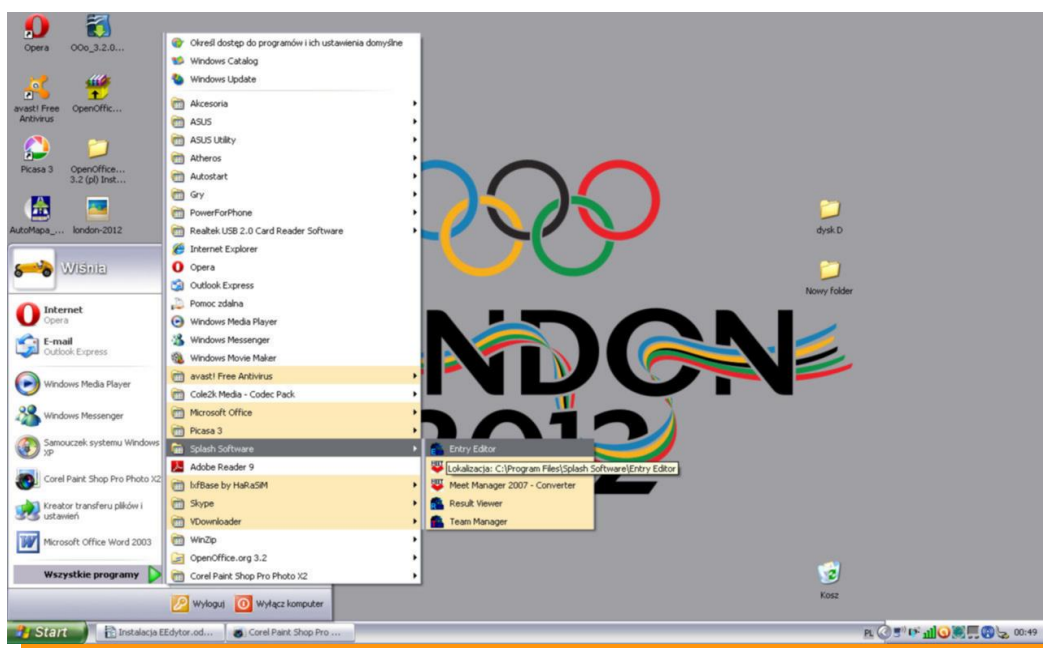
Opera
OOo_3.2.0...
avast! Free Antivirus
OpenOffic...
Picasa 3
OpenOffice... 3.2 (pl) Inst...
AutoMapa_...
london-2012

Wiśnia

Internet
Opera
E-mail
Outlook Express
Windows Media Player
Windows Messenger
Samouczek systemu Windows XP
Corel Paint Shop Pro Photo X2
Kreator transferu plików i ustawień
Microsoft Office Word 2003
Wszystkie programy

Określ dostęp do programów i ich ustawienia domyślne
Windows Catalog
Windows Update
Akcesoria
ASUS
ASUS Utility
Atheros
Autostart
Gry
PowerForPhone
Realtek USB 2.0 Card Reader Software
Internet Explorer
Opera
Outlook Express
Pomoc zdalna
Windows Media Player
Windows Messenger
Windows Movie Maker
avast! Free Antivirus
Cole2k Media - Codec Pack
Microsoft Office
Picasa 3
Splash Software
Adobe Reader 9
lxfBase by HaRaSiM
Skype
VDownloader
WinZip
OpenOffice.org 3.2
Corel Paint Shop Pro Photo X2

Entry Editor
Lokalizacja: C:\Program Files\Splash Software\Entry Editor
Meet Manager 2007 - Converter
Result Viewer
Team Manager

NDON
2012

dysk D
Nowy folder
Kosz

Wyloguj
Wyłącz komputer

Start
Instalacja EEdytor.od...
Corel Paint Shop Pro ...
PL
00:49